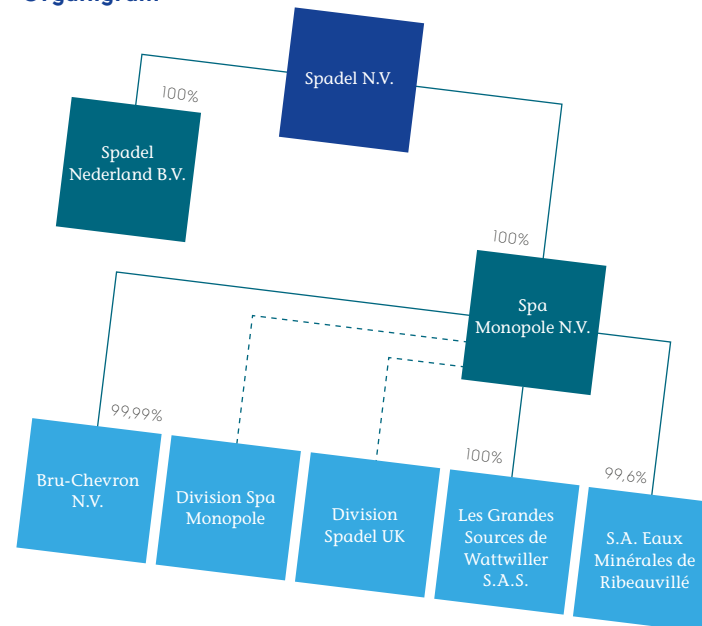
Organigram

Spadel N.V.

100%

Spadel Nederland B.V.

100%

Spa Monopole N.V.

99,99%

100%

99,6%

Bru-Chevron N.V.

Division Spa Monopole

Division Spadel UK

Les Grandes Sources de Wattwiller S.A.S.

S.A. Eaux Minérales de Ribeauvillé